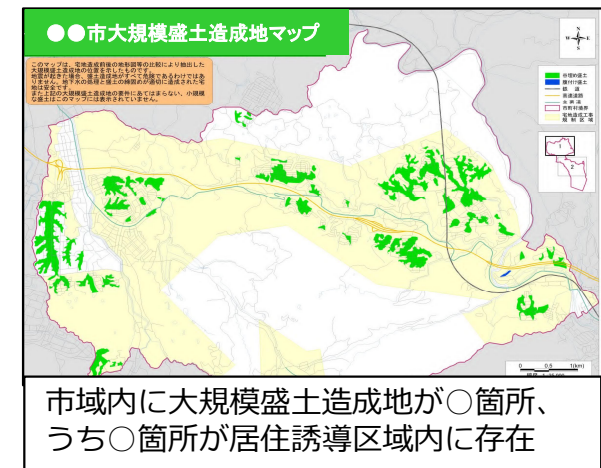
●●市大規模盛土造成地マップ

このマップは、宅地造成前後の地形図等の比較により抽出した大規模盛土造成地の位置を示したものです。
地図が起きた場合、盛土造成地がすべて危険であるわけではありません。地下水の処理と盛土の締固めが適切に造成された宅地は安全です。
また上記の大規模盛土造成地の要件にあてはまらない、小規模な盛土はこのマップには表示されていません。

N
W E
S

市有の盛土
腹付け盛土
鉄道
高速道路
市町村界
市町村境界
宅地造成工事規制区域

1
2

0 0.5 1(km)

市域内に大規模盛土造成地が○箇所、
うち○箇所が居住誘導区域内に存在